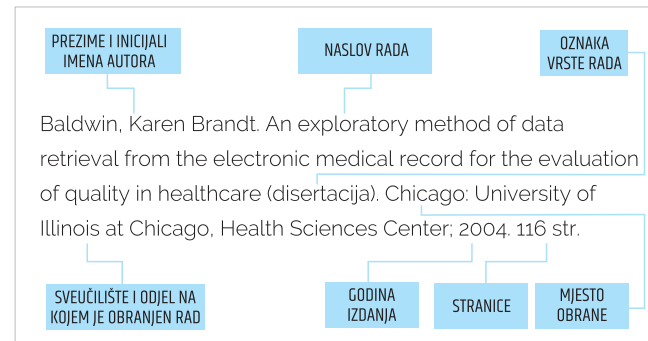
PREZIME I INICIJALI IMENA AUTORA

NASLOV RADA

OZNAKA VRSTE RADA

Baldwin, Karen Brandt. An exploratory method of data retrieval from the electronic medical record for the evaluation of quality in healthcare (disertacija). Chicago: University of Illinois at Chicago, Health Sciences Center; 2004. 116 str.

SVEUČILIŠTE I ODJEL NA KOJEM JE OBRANJEN RAD

GODINA IZDANJA

STRANICE

MJESTO OBRANE